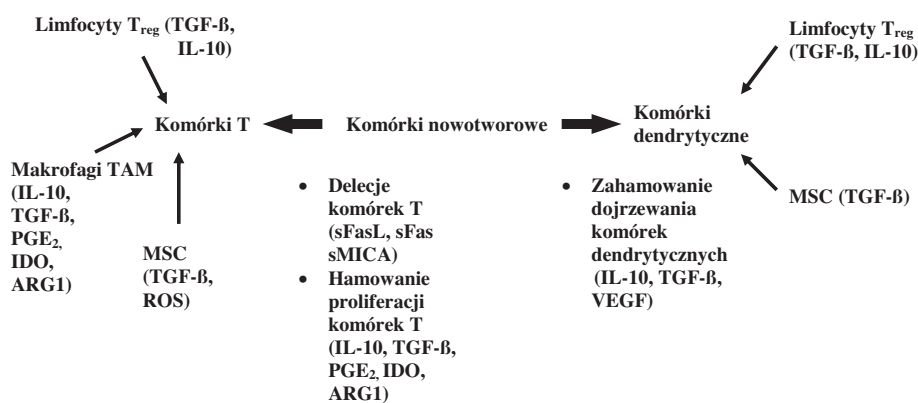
Limfocyty $T_{reg}$ (TGF-ß, IL-10)

Limfocyty $T_{reg}$ (TGF-ß, IL-10)

Komórki T

Komórki nowotworowe

Komórki dendrytyczne

Makrofagi TAM (IL-10, TGF-ß, $PGE_2$, IDO, ARG1)

MSC (TGF-ß, ROS)

- Delecje komórek T (sFasL, sFas sMICA)
- Hamowanie proliferacji komórek T (IL-10, TGF-ß, $PGE_2$, IDO, ARG1)

- Zahamowanie dojrzewania komórek dendrytycznych (IL-10, TGF-ß, VEGF)

MSC (TGF-ß)